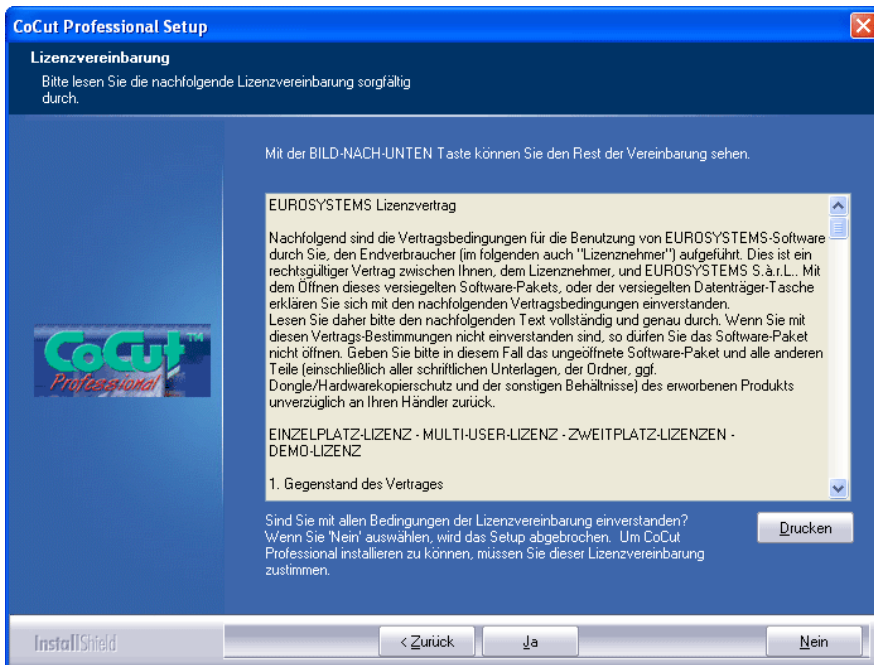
CoCut Professional Setup

Lizenzvereinbarung

Bitte lesen Sie die nachfolgende Lizenzvereinbarung sorgfältig durch.

Mit der BILD-NACH-UNTEN Taste können Sie den Rest der Vereinbarung sehen.

EUROSYSTEMS Lizenzvertrag

Nachfolgend sind die Vertragsbedingungen für die Benutzung von EUROSYSTEMS-Software durch Sie, den Endverbraucher (im folgenden auch "Lizenznehmer") aufgeführt. Dies ist ein rechtsgültiger Vertrag zwischen Ihnen, dem Lizenznehmer, und EUROSYSTEMS S.à.r.L.. Mit dem Öffnen dieses versiegelten Software-Pakets, oder der versiegelten Datenträger-Tasche erklären Sie sich mit den nachfolgenden Vertragsbedingungen einverstanden.
Lesen Sie daher bitte den nachfolgenden Text vollständig und genau durch. Wenn Sie mit diesen Vertrags-Bestimmungen nicht einverstanden sind, so dürfen Sie das Software-Paket nicht öffnen. Geben Sie bitte in diesem Fall das ungeöffnete Software-Paket und alle anderen Teile (einschließlich aller schriftlichen Unterlagen, der Ordner, ggf. Dongle/Hardwarekopierschutz und der sonstigen Behältnisse) des erworbenen Produkts unverzüglich an Ihren Händler zurück.

EINZELPLATZ-LIZENZ - MULTI-USER-LIZENZ - ZWEITPLATZ-LIZENZEN - DEMO-LIZENZ

1. Gegenstand des Vertrages

CoCut™ Professional

Sind Sie mit allen Bedingungen der Lizenzvereinbarung einverstanden? Wenn Sie 'Nein' auswählen, wird das Setup abgebrochen. Um CoCut Professional installieren zu können, müssen Sie dieser Lizenzvereinbarung zustimmen.

Drucken

InstallShield

< Zurück

Ja

Nein